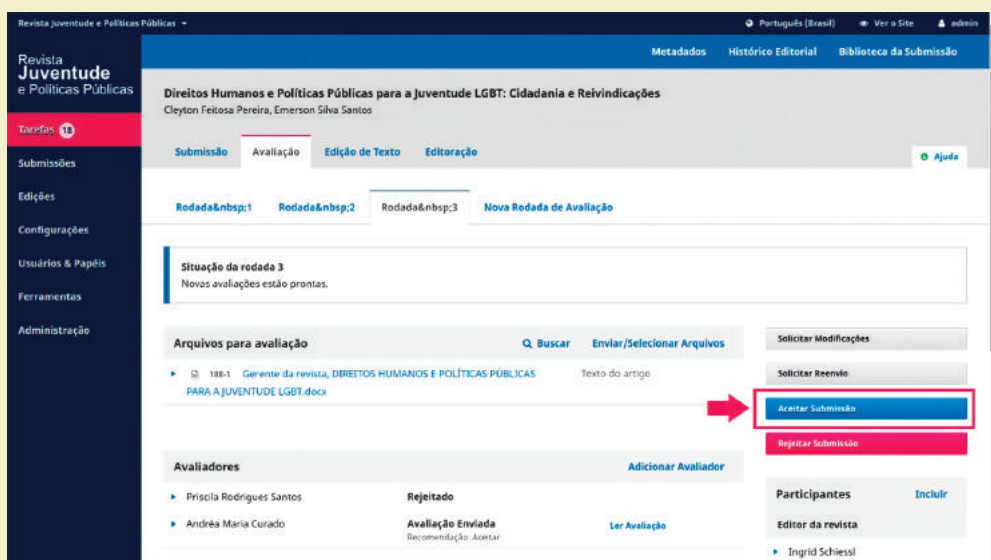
Revista Juventude e Políticas Públicas ▾

Português (Brasil) Ver o Site admin

Revista
Juventude
e Políticas Públicas

Tarefas 18

Submissões

Edições

Configurações

Usuários & Papéis

Ferramentas

Administração

Metadados Histórico Editorial Biblioteca da Submissão

Direitos Humanos e Políticas Públicas para a Juventude LGBT: Cidadania e Reivindicações
Cleyton Feitosa Pereira, Emerson Silva Santos

Submissão Avaliação Edição de Texto Editoração

Ajuda

Rodada&nbsp;1 Rodada&nbsp;2 Rodada&nbsp;3 Nova Rodada de Avaliação

Situação da rodada 3
Novas avaliações estão prontas.

Arquivos para avaliação Buscar Enviar/Selecionar Arquivos

188-1 Gerente da revista, DIREITOS HUMANOS E POLÍTICAS PÚBLICAS PARA A JUVENTUDE LGBT.docx Texto do artigo

Solicitar Modificações

Solicitar Reenvio

Aceitar Submissão

Rejeitar Submissão

Avaliadores Adicionar Avaliador

Priscila Rodrigues Santos Rejeitado

Andréa Maria Curado Avaliação Enviada Recomendação: Aceitar Ler Avaliação

Participantes Incluir

Editor da revista

Ingrid Schiessl